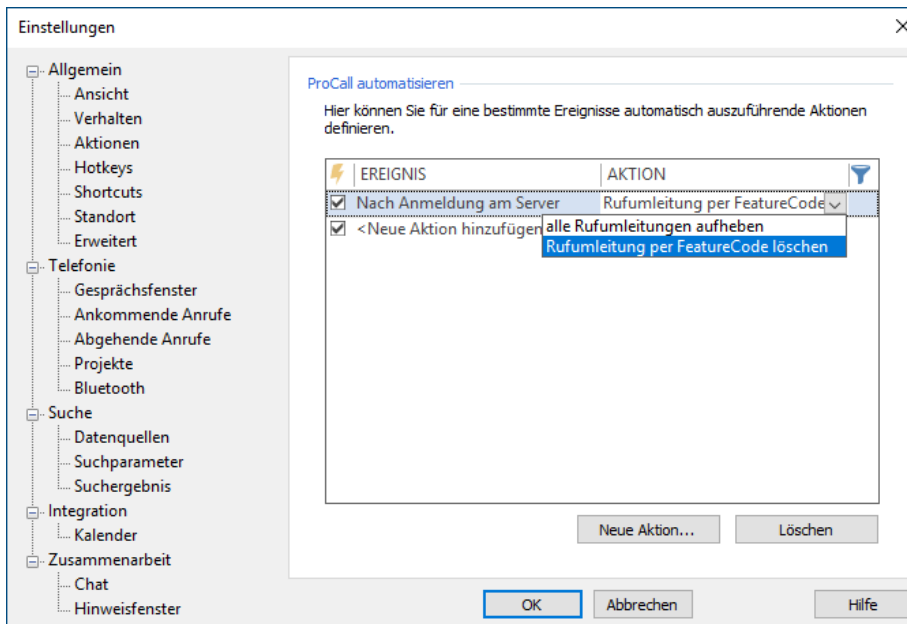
Einstellungen

Allgemein
Ansicht
Verhalten
Aktionen
Hotkeys
Shortcuts
Standort
Erweitert
Telefonie
Gesprächsfenster
Ankommende Anrufe
Abgehende Anrufe
Projekte
Bluetooth
Suche
Datenquellen
Suchparameter
Suchergebnis
Integration
Kalender
Zusammenarbeit
Chat
Hinweisfenster

ProCall automatisieren

Hier können Sie für eine bestimmte Ereignisse automatisch auszuführende Aktionen definieren.

| EREIGNIS | AKTION |
|---|---|
| Nach Anmeldung am Server | Rufumleitung per FeatureCode |
| <Neue Aktion hinzufügen | |

alle Rufumleitungen aufheben
Rufumleitung per FeatureCode löschen

Neue Aktion... Löschen

OK Abbrechen Hilfe